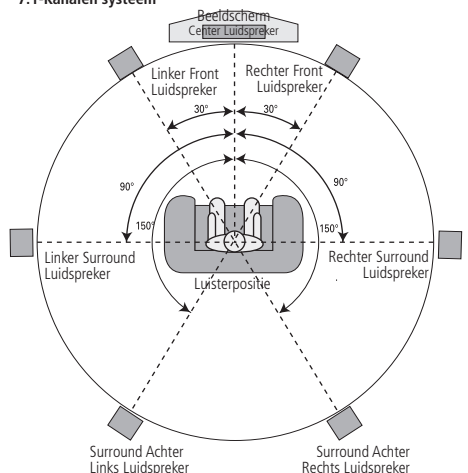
7.1-kanalen systeem

Beeldscherm
Center Luidspreker

Linker Front
Luidspreker

Rechter Front
Luidspreker

30°

30°

90°

90°

150°

150°

Linker Surround
Luidspreker

Rechter Surround
Luidspreker

Luisterpositie

Surround Achter
Links Luidspreker

Surround Achter
Rechts Luidspreker